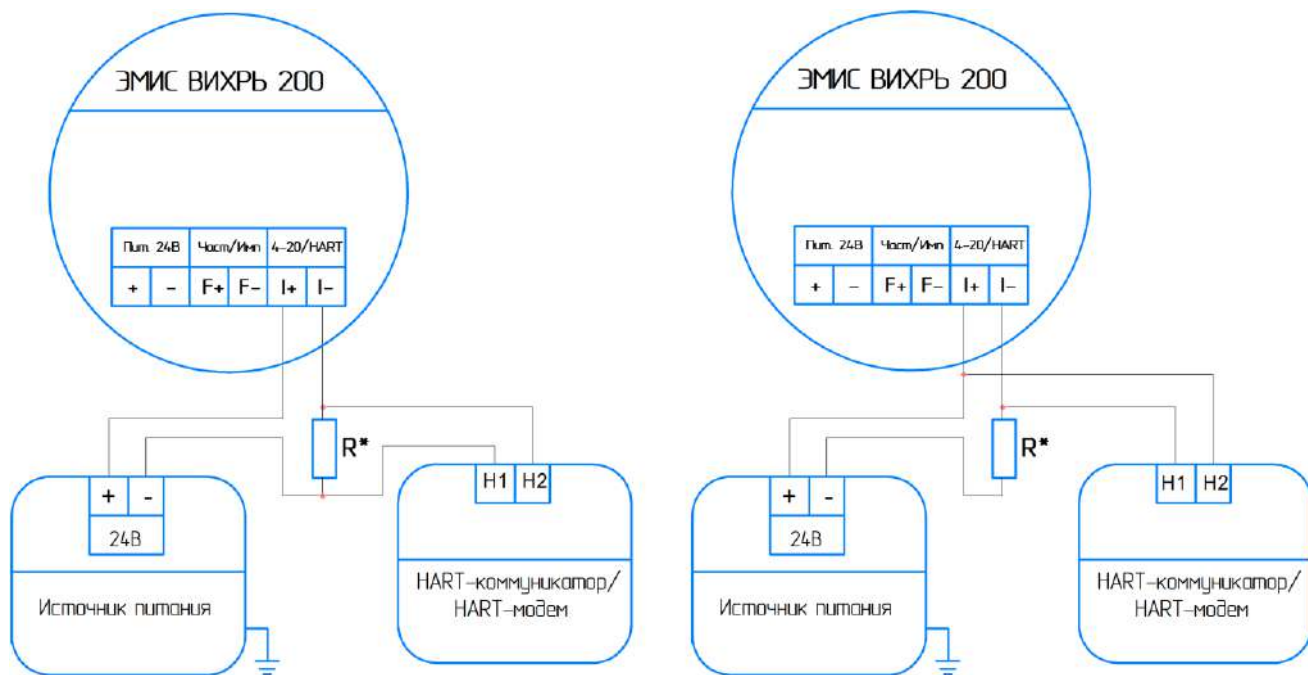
ЭМИС ВИХРЬ 200

| Пит. 24В | | Част/Имп | | 4-20/HART | |
|---|---|---|---|---|---|
| + | - | F+ | F- | I+ | I- |

R*

| + | - |
|---|---|
| 24В | |

Источник питания

| H1 | H2 |
|---|---|

HART-коммуникатор/ HART-модем

ЭМИС ВИХРЬ 200

| Пит. 24В | | Част/Имп | | 4-20/HART | |
|---|---|---|---|---|---|
| + | - | F+ | F- | I+ | I- |

R*

| + | - |
|---|---|
| 24В | |

Источник питания

| H1 | H2 |
|---|---|

HART-коммуникатор/ HART-модем